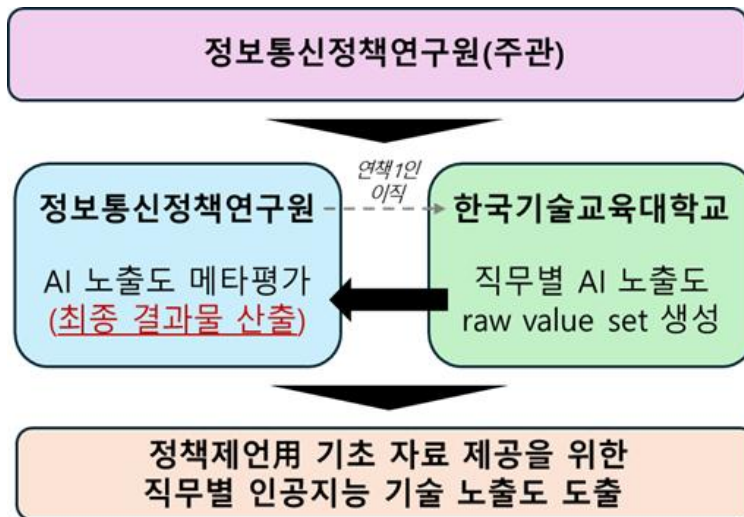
정보통신정책연구원(주관)

정보통신정책연구원

AI 노출도 메타평가
(최종 결과물 산출)

연책1인
이직

한국기술교육대학교

직무별 AI 노출도
raw value set 생성

정책제언用 기초 자료 제공을 위한
직무별 인공지능 기술 노출도 도출